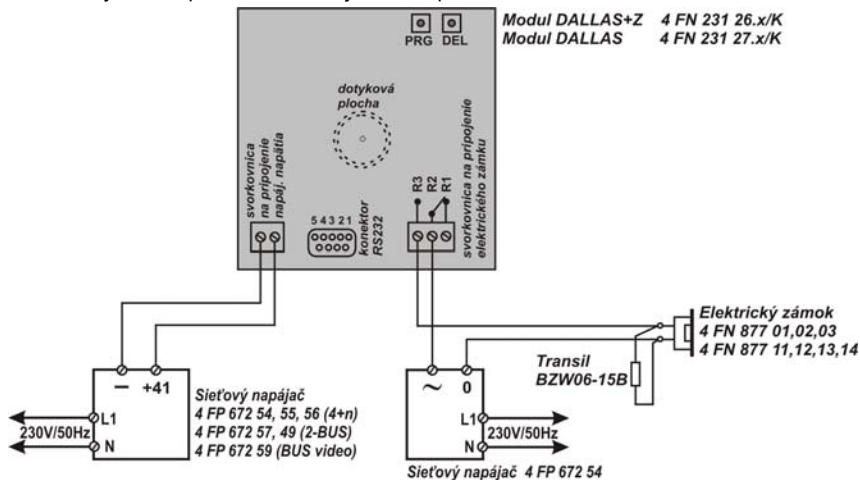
PRG DEL

Modul DALLAS+Z 4 FN 231 26.x/K
Modul DALLAS 4 FN 231 27.x/K

dotyková plocha

svorkovnica na pripojenie napáj. napätia

5 4 3 2 1
konektor RS232

R3 R2 R1
svorkovnica na pripojenie elektrického zámku

Elektrický zámok
4 FN 877 01,02,03
4 FN 877 11,12,13,14

Transil
BZW06-15B

– +41
L1
230V/50Hz
N
Sieťový napájač
4 FP 672 54, 55, 56 (4+n)
4 FP 672 57, 49 (2-BUS)
4 FP 672 59 (BUS video)

~ 0
L1
230V/50Hz
N
Sieťový napájač 4 FP 672 54